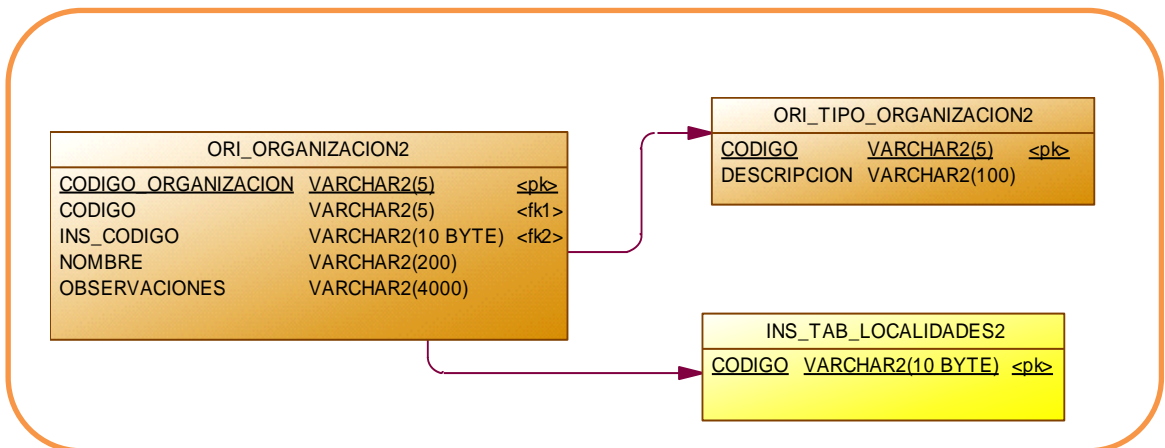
ORI_ORGANIZACION2

| | | |
|---|---|---|
| CODIGO_ORGANIZACION | VARCHAR2(5) | <pk> |
| CODIGO | VARCHAR2(5) | <fk1> |
| INS_CODIGO | VARCHAR2(10 BYTE) | <fk2> |
| NOMBRE | VARCHAR2(200) | |
| OBSERVACIONES | VARCHAR2(4000) | |

ORI_TIPO_ORGANIZACION2

| | | |
|---|---|---|
| CODIGO | VARCHAR2(5) | <pk> |
| DESCRIPCION | VARCHAR2(100) | |

INS_TAB_LOCALIDADES2

| | | |
|---|---|---|
| CODIGO | VARCHAR2(10 BYTE) | <pk> |